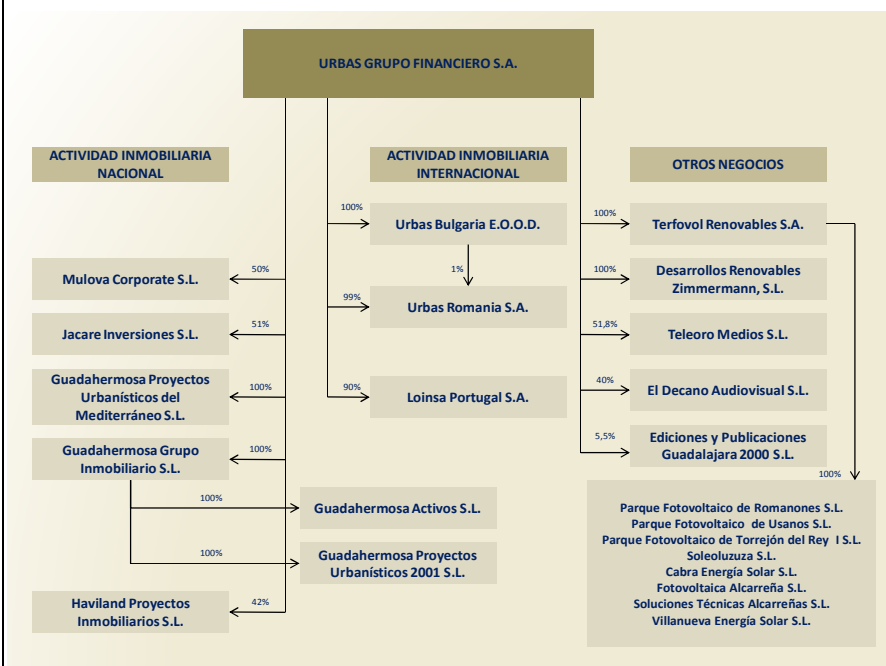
URBAS GRUPO FINANCIERO S.A.

ACTIVIDAD INMOBILIARIA NACIONAL

ACTIVIDAD INMOBILIARIA INTERNACIONAL

OTROS NEGOCIOS

50%
Mulova Corporate S.L.

51%
Jacare Inversiones S.L.

100%
Guadahermosa Proyectos Urbanísticos del Mediterráneo S.L.

100%
Guadahermosa Grupo Inmobiliario S.L.

100%
Guadahermosa Activos S.L.

100%
Guadahermosa Proyectos Urbanísticos 2001 S.L.

42%
Haviland Proyectos Inmobiliarios S.L.

100%
Urbas Bulgaria E.O.O.D.

1%

99%
Urbas Romania S.A.

90%
Loinsa Portugal S.A.

100%
Terfovol Renovables S.A.

100%
Desarrollos Renovables Zimmermann, S.L.

51,8%
Teleoro Medios S.L.

40%
El Decano Audiovisual S.L.

5,5%
Ediciones y Publicaciones Guadalajara 2000 S.L.

100%
Parque Fotovoltaico de Romanones S.L.
Parque Fotovoltaico de Usanos S.L.
Parque Fotovoltaico de Torrejón del Rey I S.L.
Soleoluzuza S.L.
Cabra Energía Solar S.L.
Fotovoltaica Alcarreña S.L.
Soluciones Técnicas Alcarreñas S.L.
Villanueva Energía Solar S.L.